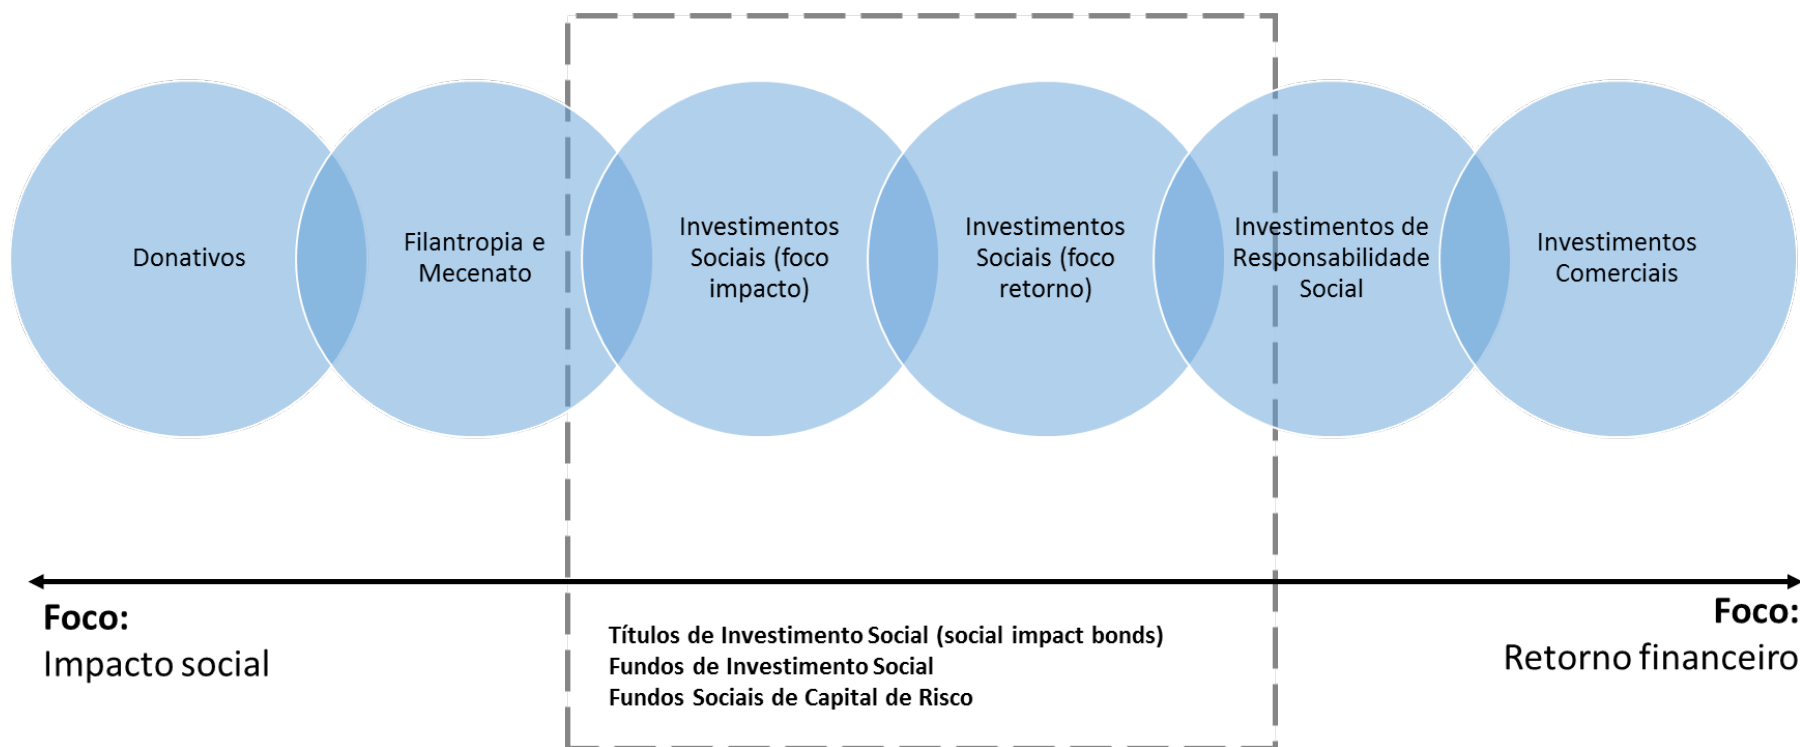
Donativos

Filantropia e Mecenato

Investimentos Sociais (foco impacto)

Investimentos Sociais (foco retorno)

Investimentos de Responsabilidade Social

Investimentos Comerciais

**Foco:**
Impacto social

**Títulos de Investimento Social (social impact bonds)**
**Fundos de Investimento Social**
**Fundos Sociais de Capital de Risco**

**Foco:**
Retorno financeiro